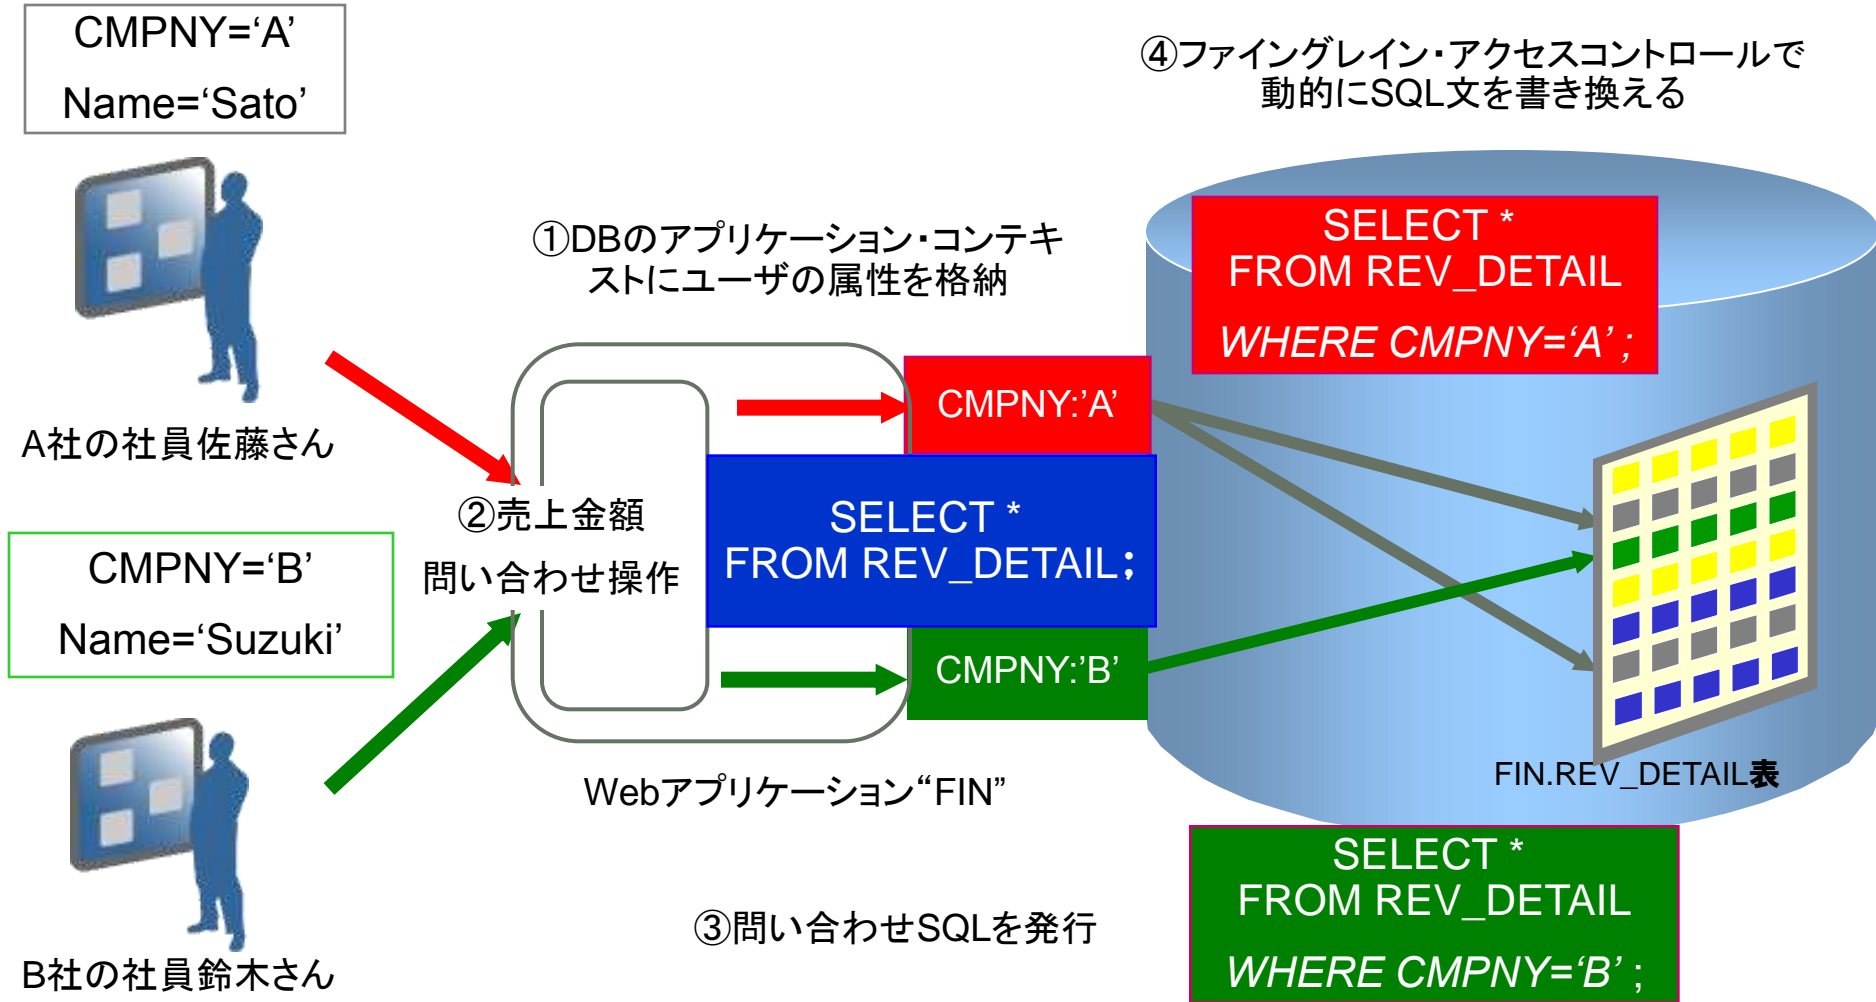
CMPNY='A'
Name='Sato'

A社の社員佐藤さん

CMPNY='B'
Name='Suzuki'

B社の社員鈴木さん

①DBのアプリケーション・コンテキストにユーザの属性を格納

②売上金額
問い合わせ操作

CMPNY:'A'

SELECT *
FROM REV_DETAIL;

CMPNY:'B'

Webアプリケーション"FIN"

③問い合わせSQLを発行

④ファイングレイン・アクセスコントロールで動的にSQL文を書き換える

SELECT *
FROM REV_DETAIL
WHERE CMPNY='A' ;

FIN.REV_DETAIL表

SELECT *
FROM REV_DETAIL
WHERE CMPNY='B' ;